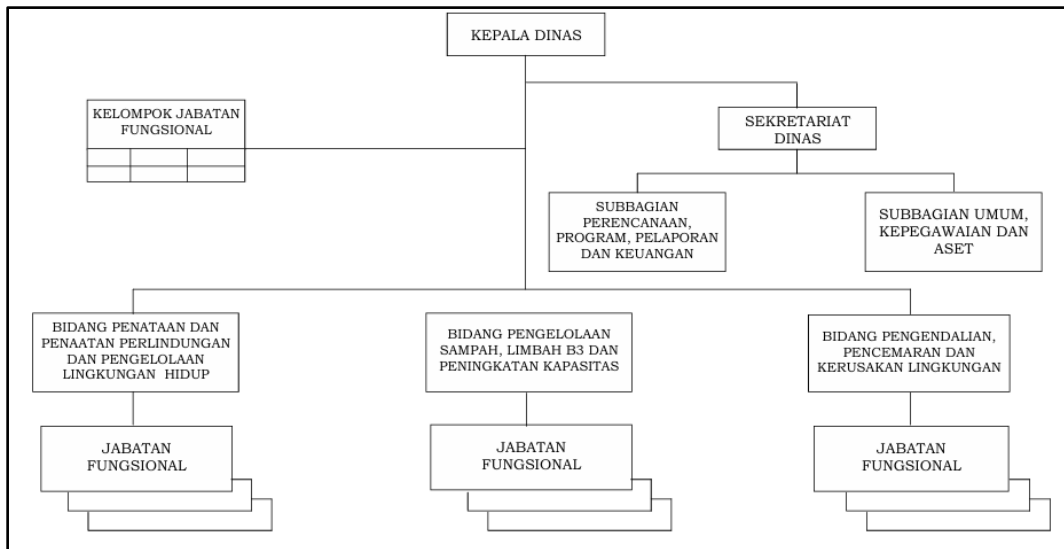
KEPALA DINAS

KELOMPOK JABATAN FUNGSIONAL

SEKRETARIAT DINAS

SUBBAGIAN PERENCANAAN, PROGRAM, PELAPORAN DAN KEUANGAN

SUBBAGIAN UMUM, KEPEGAWAIAN DAN ASET

BIDANG PENATAAN DAN PENAATAN PERLINDUNGAN DAN PENGELOLAAN LINGKUNGAN HIDUP

BIDANG PENGELOLAAN SAMPAH, LIMBAH B3 DAN PENINGKATAN KAPASITAS

BIDANG PENGENDALIAN, PENCEMARAN DAN KERUSAKAN LINGKUNGAN

JABATAN FUNGSIONAL

JABATAN FUNGSIONAL

JABATAN FUNGSIONAL